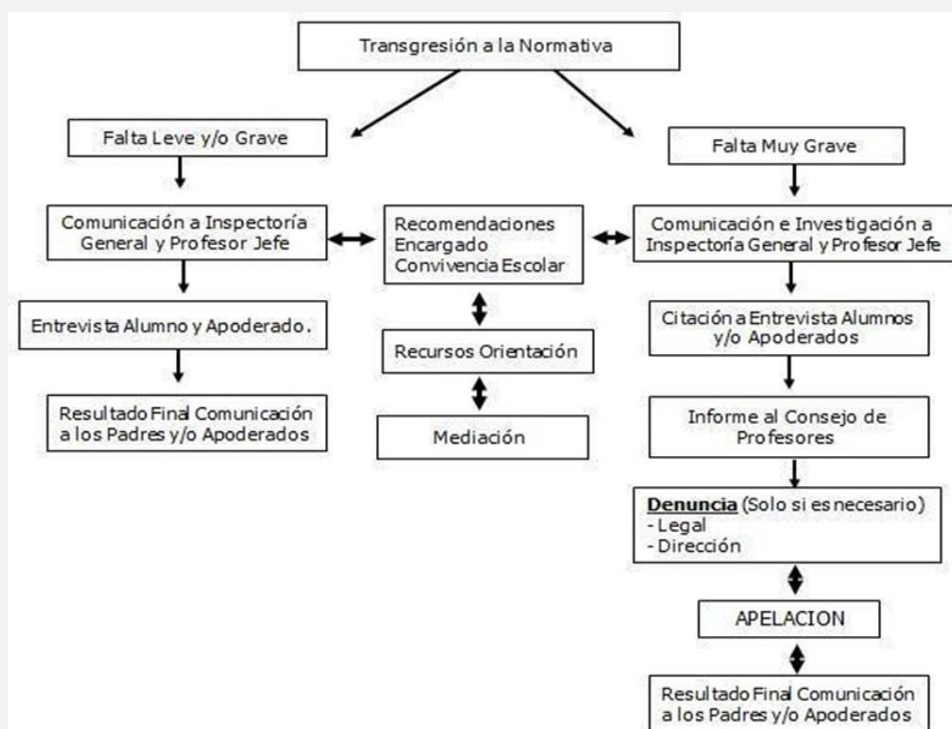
Transgresión a la Normativa

Falta Leve y/o Grave

Comunicación a Inspectoría General y Profesor Jefe

Entrevista Alumno y Apoderado.

Resultado Final Comunicación a los Padres y/o Apoderados

Recomendaciones Encargado Convivencia Escolar

Recursos Orientación

Mediación

Falta Muy Grave

Comunicación e Investigación a Inspectoría General y Profesor Jefe

Citación a Entrevista Alumnos y/o Apoderados

Informe al Consejo de Profesores

Denuncia (Solo si es necesario)
- Legal
- Dirección

APELACION

Resultado Final Comunicación a los Padres y/o Apoderados